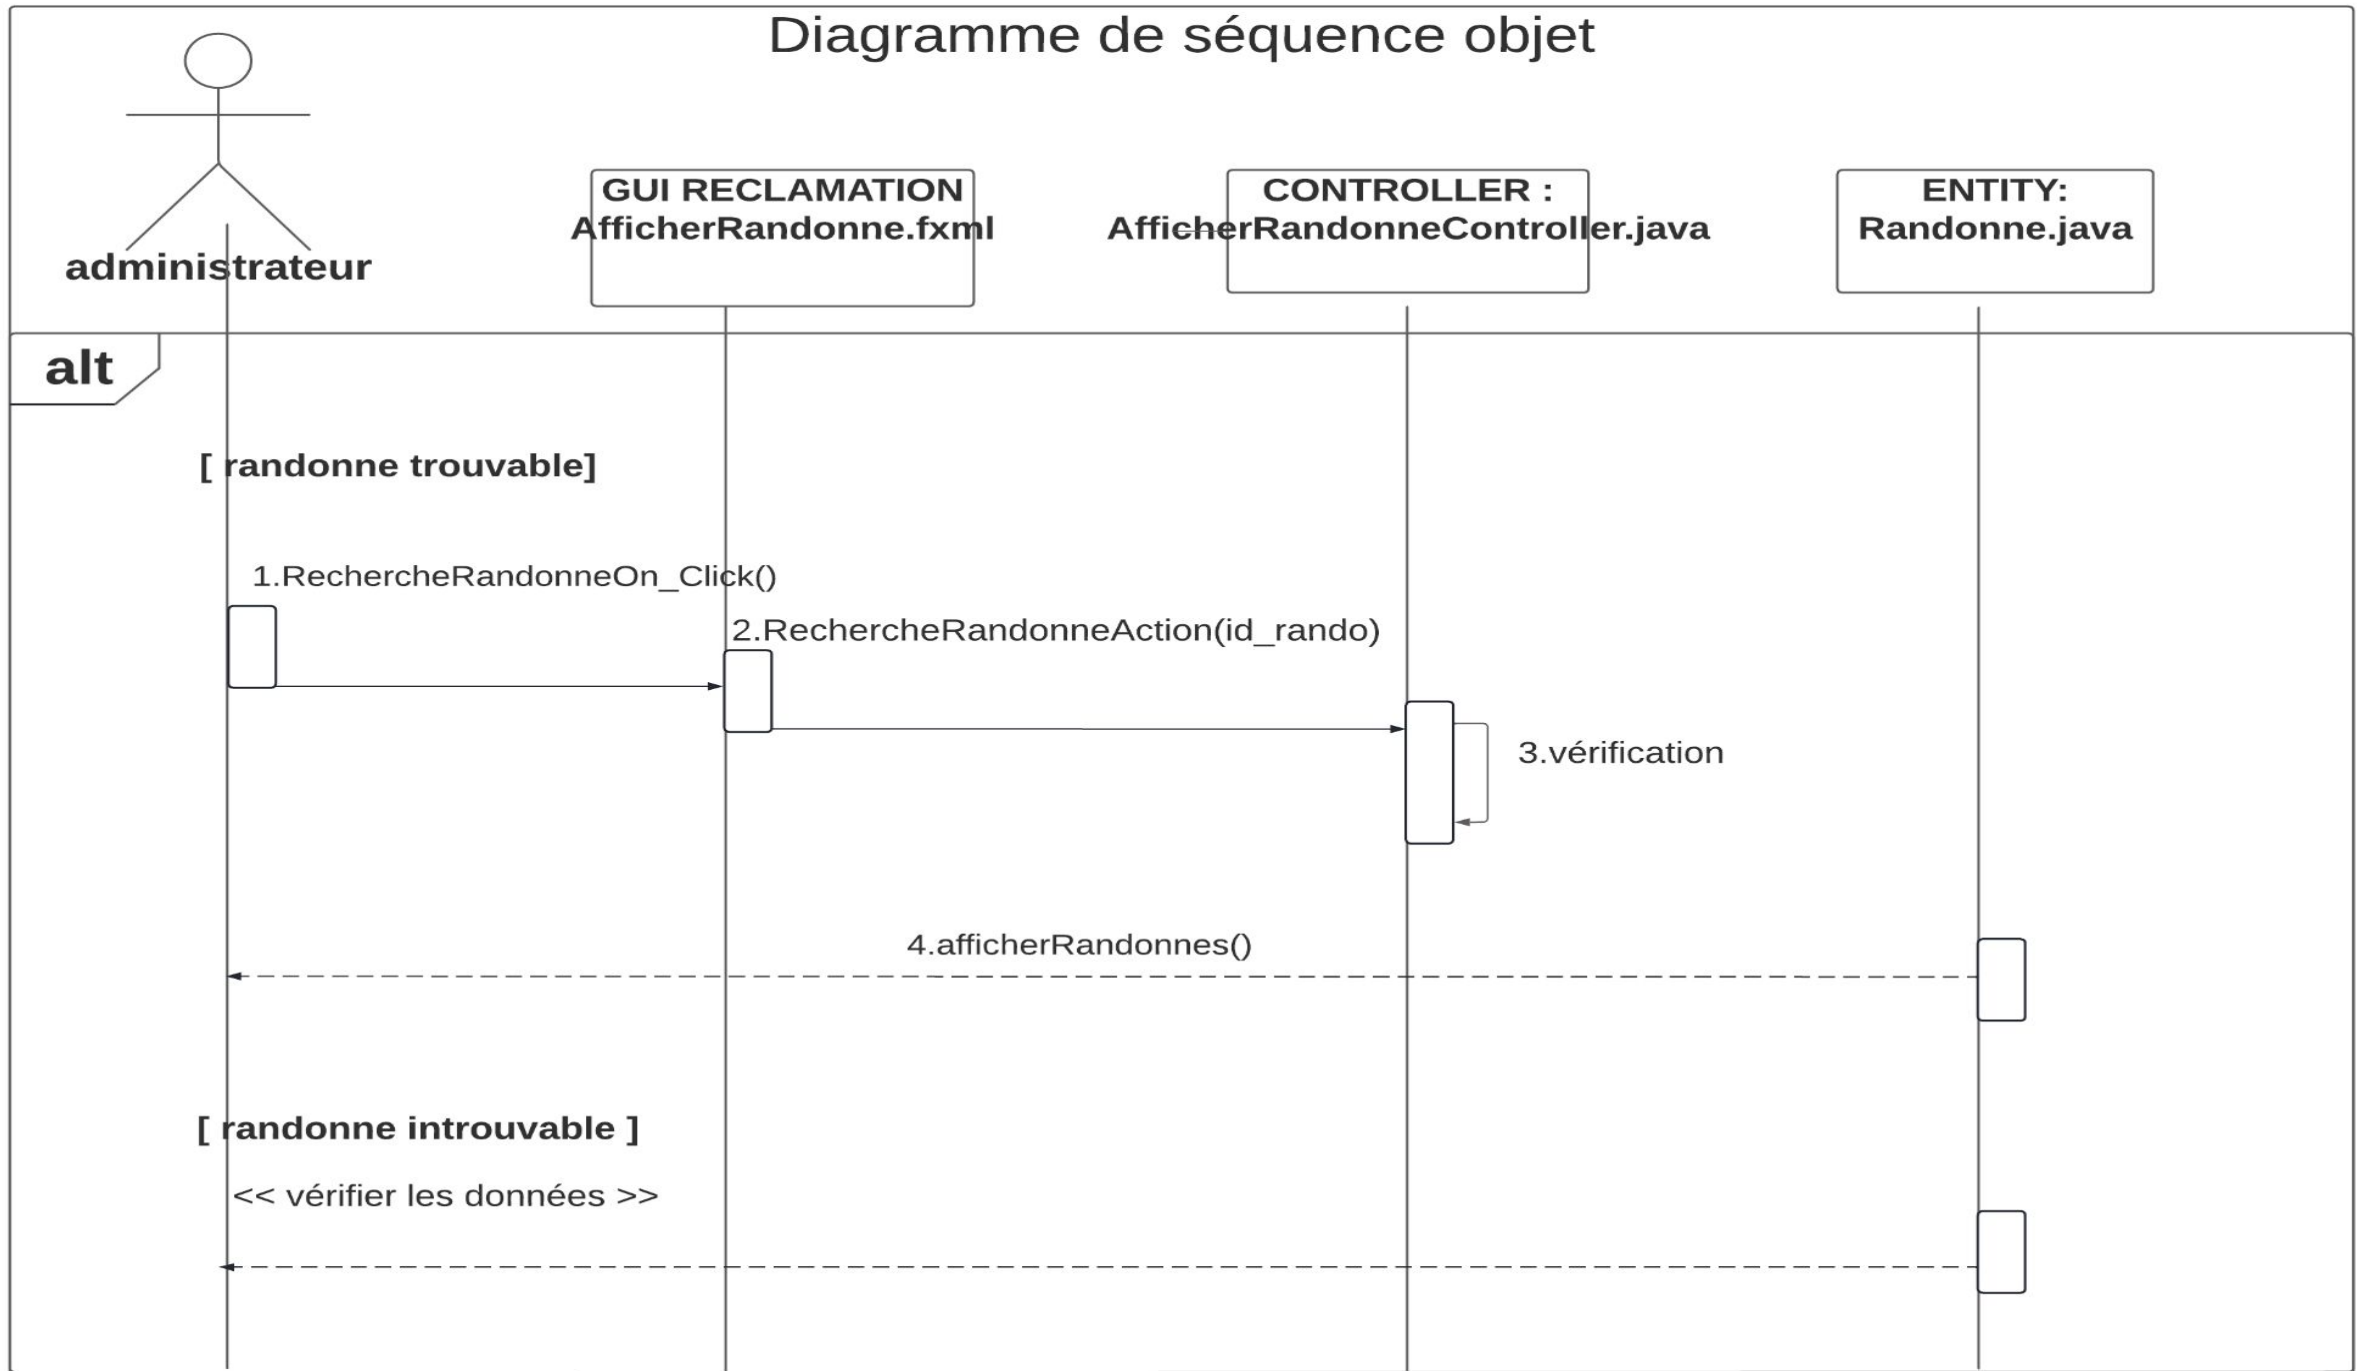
Diagramme de séquence objet

administrateur

GUI RECLAMATION
AfficherRandonne.fxml

CONTROLLER :
AfficherRandonneController.java

ENTITY:
Randonne.java

alt

[ randonne trouvable]

1.RechercheRandonneOn_Click()

2.RechercheRandonneAction(id_rando)

3.vérification

4.afficherRandonnes()

[ randonne introuvable ]

<< vérifier les données >>